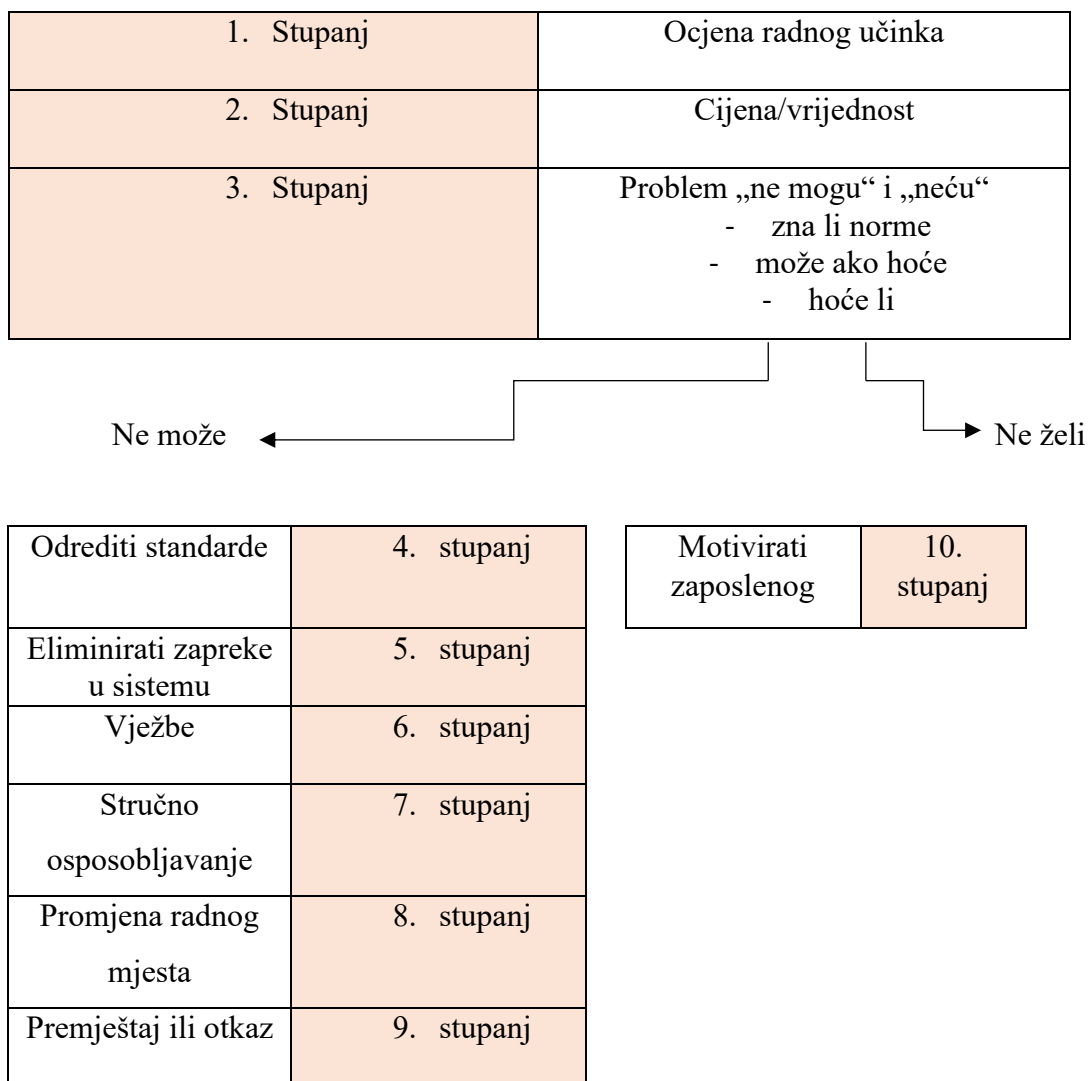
| 1. Stupanj | Ocjena radnog učinka |
|---|---|
| 2. Stupanj | Cijena/vrijednost |
| 3. Stupanj | Problem „ne mogu“ i „neću“<br>- zna li norme<br>- može ako hoće<br>- hoće li |

Ne može

Ne želi

| Odrediti standarde | 4. stupanj |
|---|---|
| Eliminirati zapreke u sistemu | 5. stupanj |
| Vježbe | 6. stupanj |
| Stručno osposobljavanje | 7. stupanj |
| Promjena radnog mjesta | 8. stupanj |
| Premještaj ili otkaz | 9. stupanj |

| Motivirati zaposlenog | 10. stupanj |
|---|---|